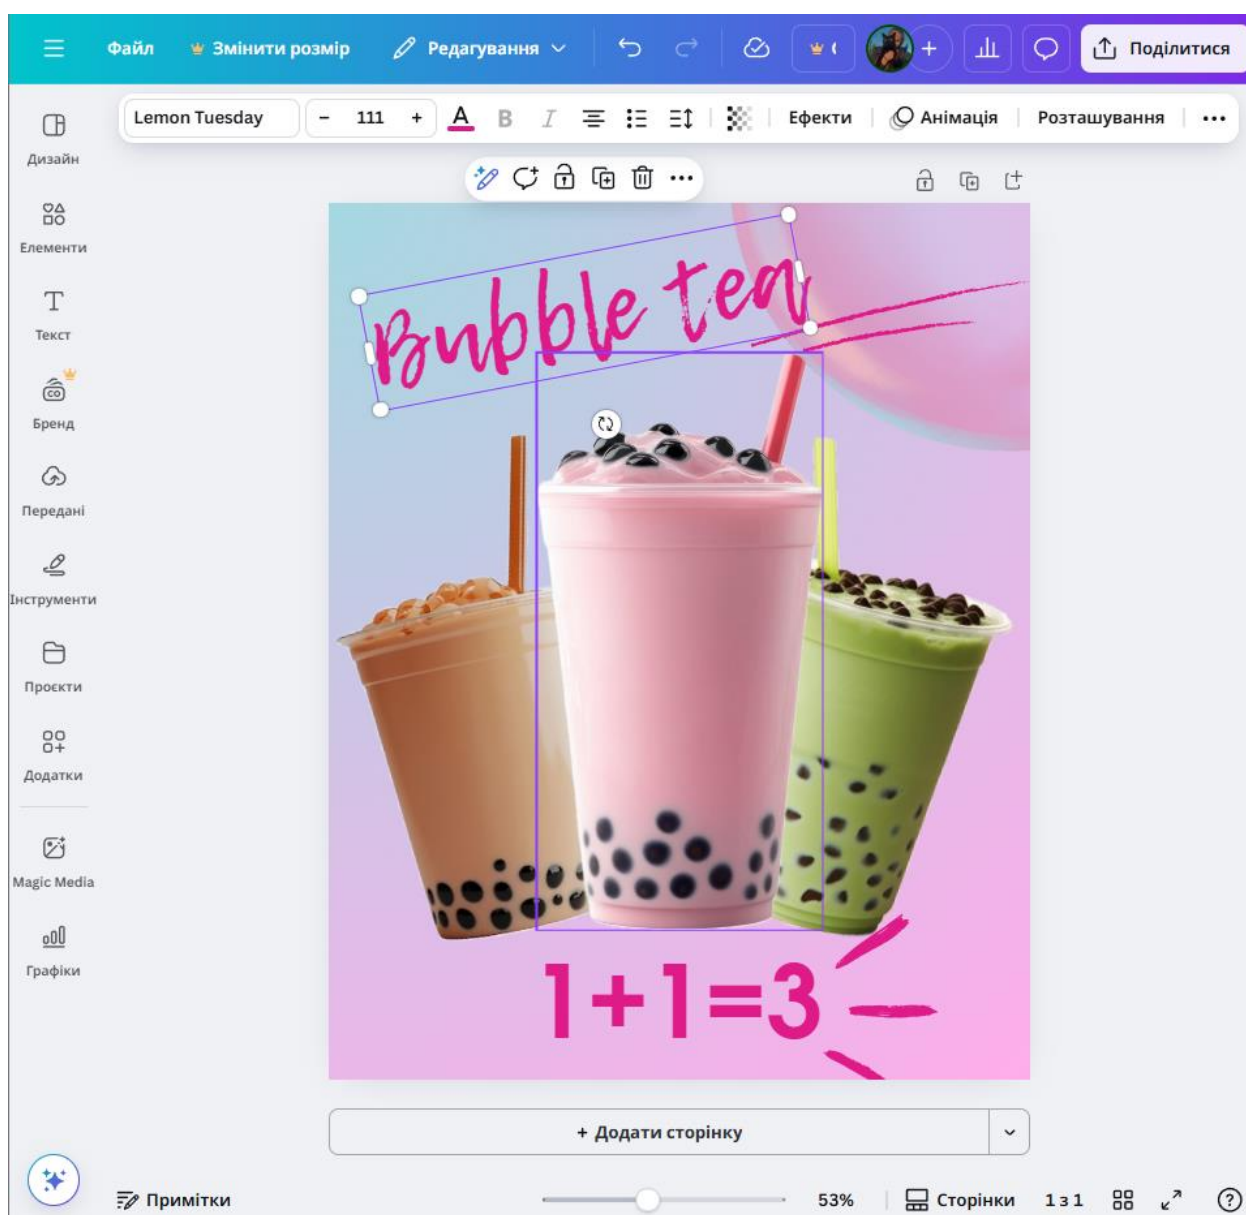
Файл
Змінити розмір
Редагування
Поділитися

Lemon Tuesday
–
111
+
A
B
I
Ефекти
Анімація
Розташування
...

Дизайн
Елементи
Текст
Бренд
Передані
Інструменти
Проєкти
Додатки
Magic Media
Графіки

Bubble tea

1+1=3

+ Додати сторінку

Примітки
53%
Сторінки
1 з 1
?